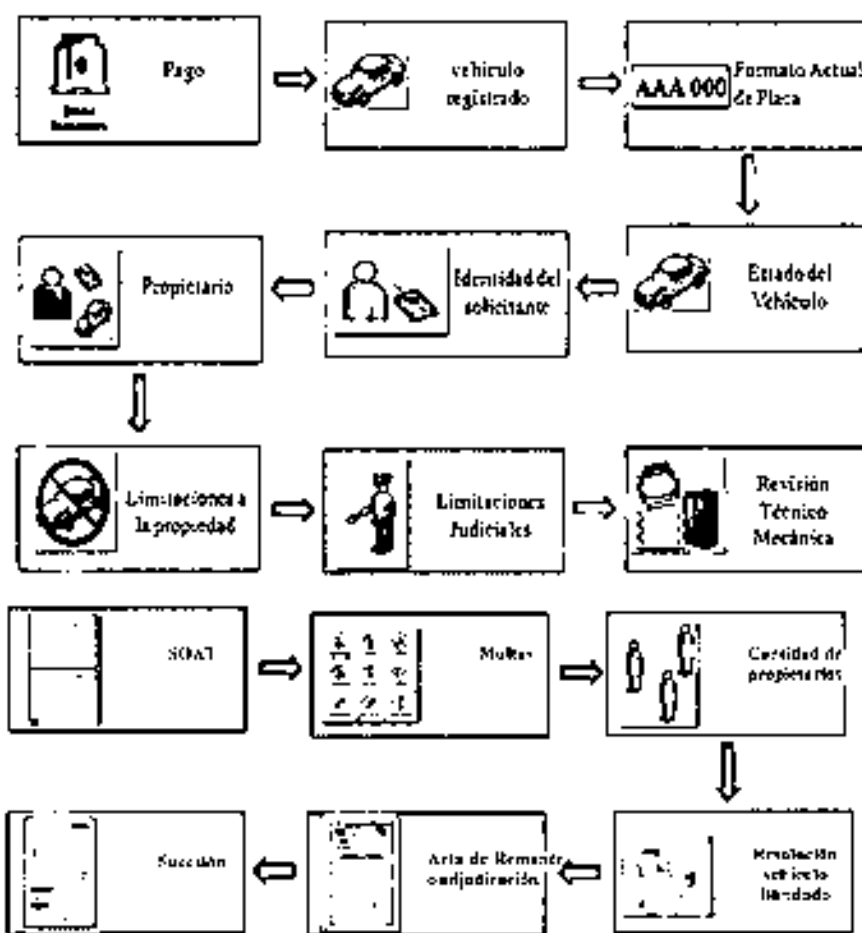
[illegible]

Pago

vehiculo registrado

AAA 000

Formato Actual de Placa

Estado del Vehículo

Identidad del solicitante

Propietario

Limitaciones a la propiedad

Limitaciones Judiciales

Revisión Técnico Mecánica

SOAT

Multas

Cantidad de propietarios

Resolución vehículo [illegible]

Acta de Remate o adjudicación

Sucesión